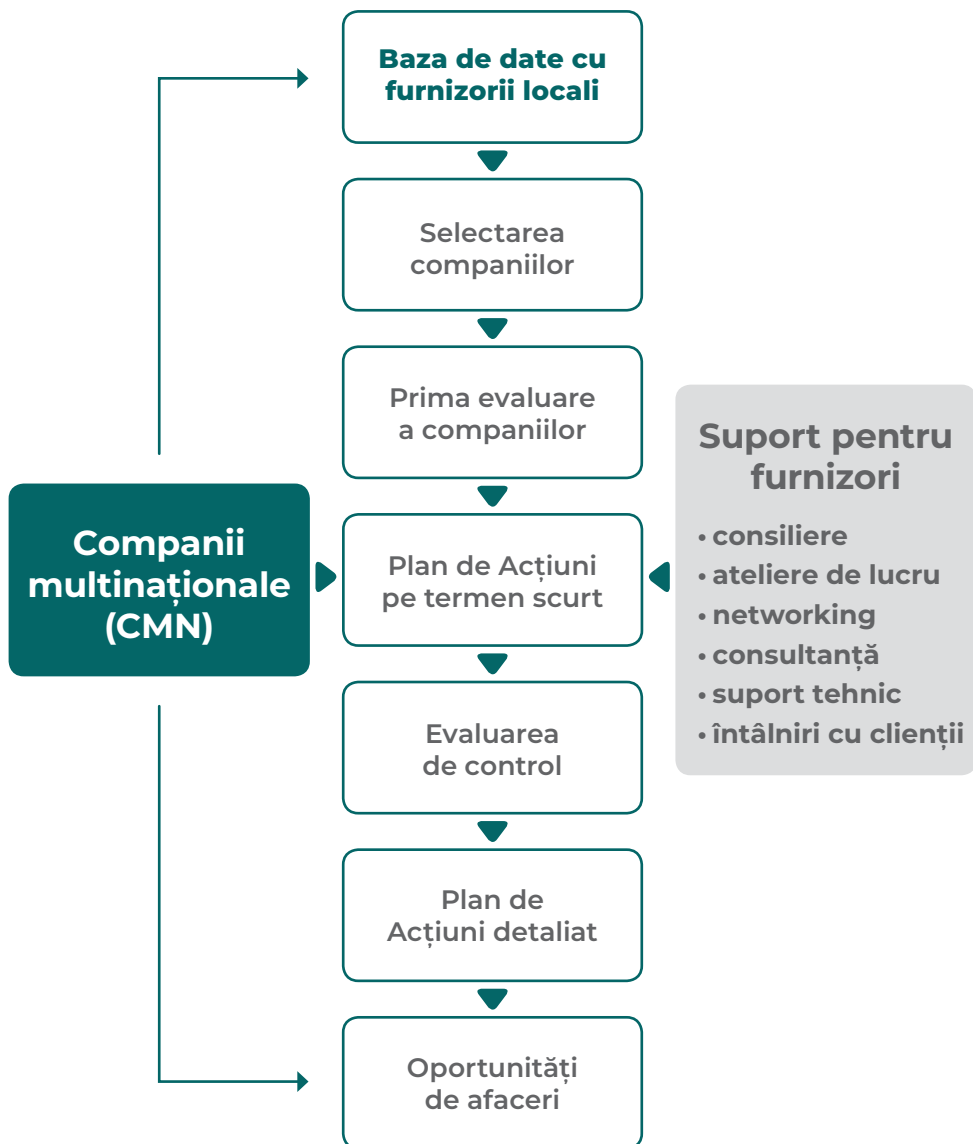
Baza de date cu furnizorii locali

Selectarea companiilor

Prima evaluare a companiilor

Companii multinaționale (CMN)

Plan de Acțiuni pe termen scurt

Suport pentru furnizori
• consiliere
• ateliere de lucru
• networking
• consultanță
• suport tehnic
• întâlniri cu clienții

Evaluarea de control

Plan de Acțiuni detaliat

Oportunități de afaceri